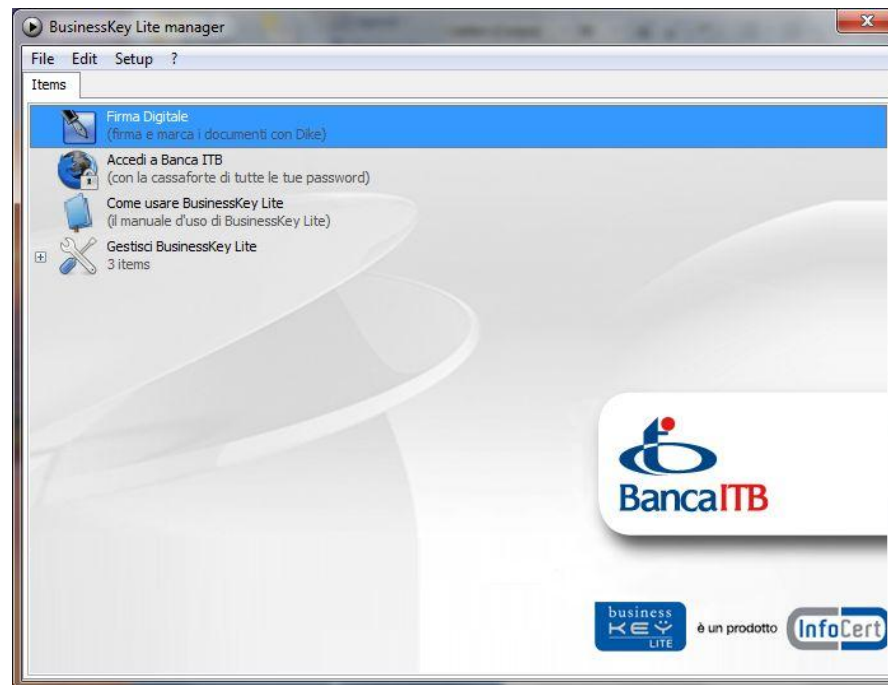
BusinessKey Lite manager

File Edit Setup ?

Items

Firma Digitale
(firma e marca i documenti con Dike)

Accedi a Banca ITB
(con la cassaforte di tutte le tue password)

Come usare BusinessKey Lite
(il manuale d'uso di BusinessKey Lite)

Gestisci BusinessKey Lite
3 items

BancaITB

business KEY LITE

è un prodotto InfoCert